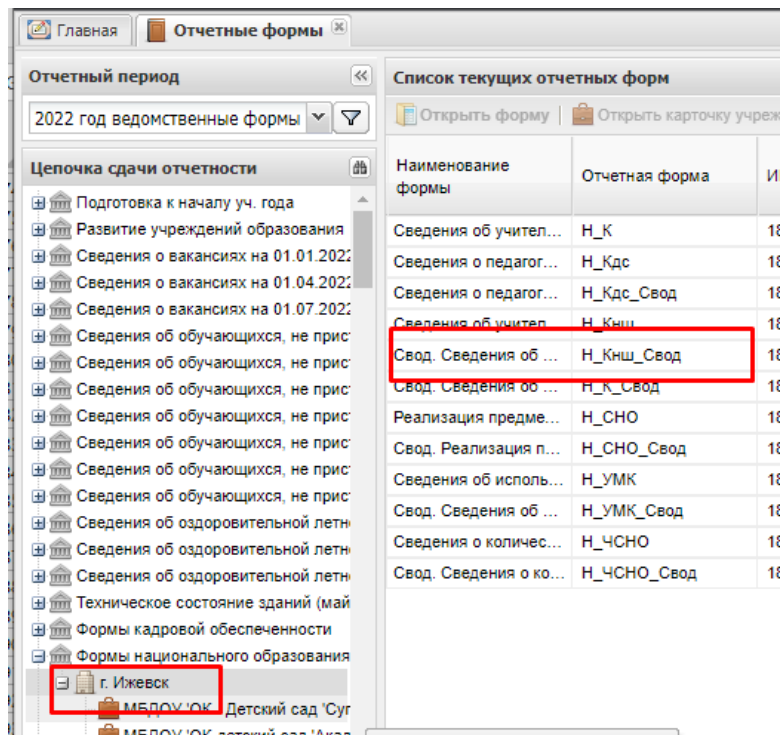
Главная | Отчетные формы

Отчетный период

2022 год ведомственные формы

Цепочка сдачи отчетности

Подготовка к началу уч. года
Развитие учреждений образования
Сведения о вакансиях на 01.01.2022
Сведения о вакансиях на 01.04.2022
Сведения о вакансиях на 01.07.2022
Сведения об обучающихся, не прист
Сведения об обучающихся, не прист
Сведения об обучающихся, не прист
Сведения об обучающихся, не прист
Сведения об обучающихся, не прист
Сведения об обучающихся, не прист
Сведения об обучающихся, не прист
Сведения об оздоровительной летн
Сведения об оздоровительной летн
Сведения об оздоровительной летн
Техническое состояние зданий (май
Формы кадровой обеспеченности
Формы национального образования
г. Ижевск
МБДОУ 'ОК Детский сад 'Су
МБДОУ 'ОК детский сад 'Ака

Список текущих отчетных форм

Открыть форму | Открыть карточку учре

| Наименование формы | Отчетная форма | И |
|---|---|---|
| Сведения об учител... | Н_К | 18 |
| Сведения о педагог... | Н_Кдс | 18 |
| Сведения о педагог... | Н_Кдс_Свод | 18 |
| Сведения об учител... | Н_Кнш | 18 |
| Свод. Сведения об ... | Н_Кнш_Свод | 18 |
| Свод. Сведения об ... | Н_К_Свод | 18 |
| Реализация предме... | Н_СНО | 18 |
| Свод. Реализация п... | Н_СНО_Свод | 18 |
| Сведения об исполь... | Н_УМК | 18 |
| Свод. Сведения об ... | Н_УМК_Свод | 18 |
| Сведения о количес... | Н_ЧСНО | 18 |
| Свод. Сведения о ко... | Н_ЧСНО_Свод | 18 |